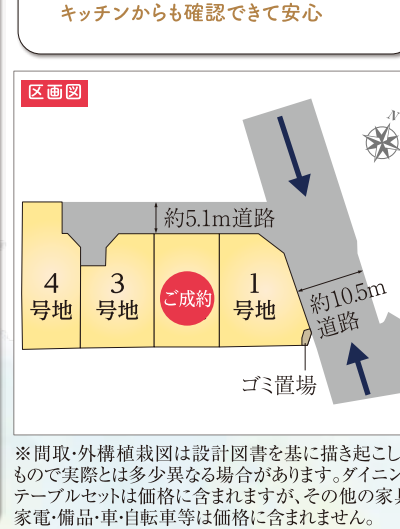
キッチンからも確認できて安心

区画図

約5.1m道路

4
号地

3
号地

ご成約

1
号地

約10.5m
道路

ゴミ置場

※間取・外構植栽図は設計図書を基に描き起こしものでで実際とは多少異なる場合があります。ダイニンテーブルセットは価格に含まれますが、その他の家具家電・備品・車・自転車等は価格に含まれません。